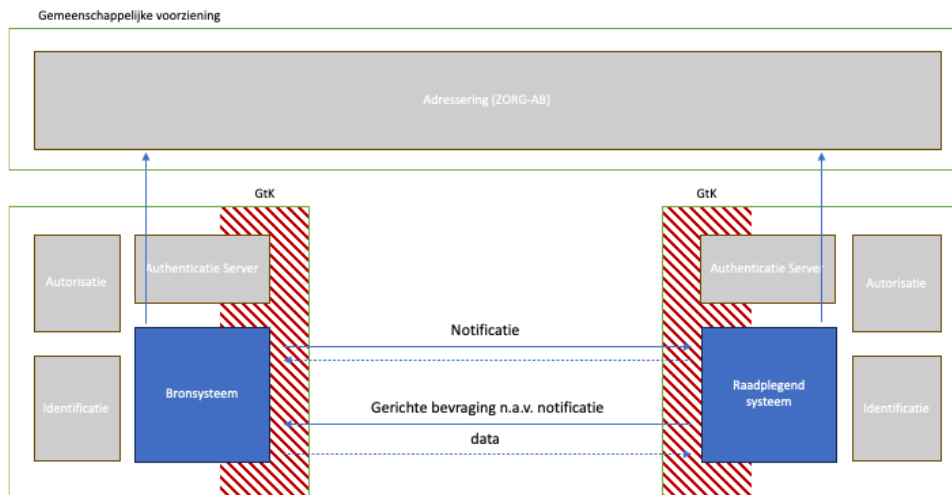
Gemeenschappelijke voorziening

Adressering (ZORG-AB)

GtK

GtK

Autorisatie

Authenticatie Server

Authenticatie Server

Autorisatie

Notificatie

Identificatie

Bronsysteem

Raadplegend systeem

Identificatie

Gerichte bevraging n.a.v. notificatie

data